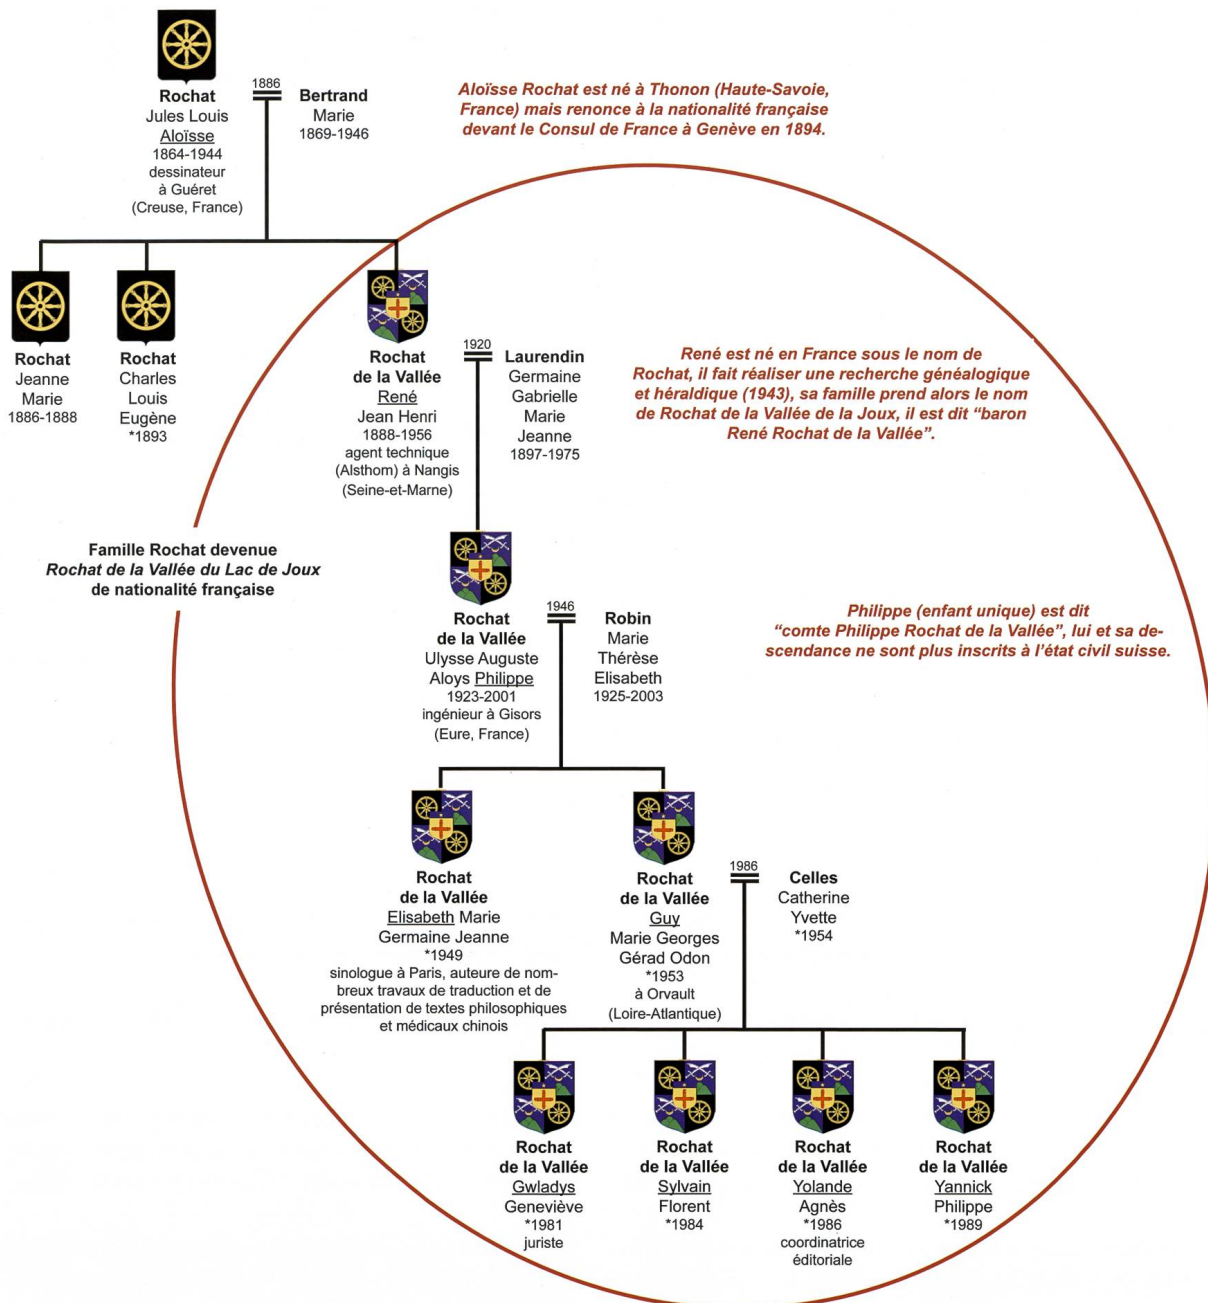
Rochat
Jules Louis
Aloïsse
1864-1944
dessinateur
à Guéret
(Creuse, France)

1886

Bertrand
Marie
1869-1946

Aloïsse Rochat est né à Thonon (Haute-Savoie, France) mais renonce à la nationalité française devant le Consul de France à Genève en 1894.

Rochat
Jeanne
Marie
1886-1888

Rochat
Charles
Louis
Eugène
*1893

Rochat
de la Vallée
René
Jean Henri
1888-1956
agent technique
(Alsthom) à Nangis
(Seine-et-Marne)

1920

Laurendin
Germaine
Gabrielle
Marie
Jeanne
1897-1975

René est né en France sous le nom de Rochat, il fait réaliser une recherche généalogique et héraldique (1943), sa famille prend alors le nom de Rochat de la Vallée de la Joux, il est dit "baron René Rochat de la Vallée".

Famille Rochat devenue
Rochat de la Vallée du Lac de Joux
de nationalité française

Rochat
de la Vallée
Ulysse Auguste
Aloys Philippe
1923-2001
ingénieur à Gisors
(Eure, France)

1946

Robin
Marie
Thérèse
Elisabeth
1925-2003

Philippe (enfant unique) est dit "comte Philippe Rochat de la Vallée", lui et sa descendance ne sont plus inscrits à l'état civil suisse.

Rochat
de la Vallée
Elisabeth Marie
Germaine Jeanne
*1949
sinologue à Paris, auteure de nombreux travaux de traduction et de présentation de textes philosophiques et médicaux chinois

Rochat
de la Vallée
Guy
Marie Georges
Gérad Odon
*1953
à Orvault
(Loire-Atlantique)

1986

Celles
Catherine
Yvette
*1954

Rochat
de la Vallée
Gwladys
Geneviève
*1981
juriste

Rochat
de la Vallée
Sylvain
Florent
*1984

Rochat
de la Vallée
Yolande
Agnès
*1986
coordinatrice
éditoriale

Rochat
de la Vallée
Yannick
Philippe
*1989